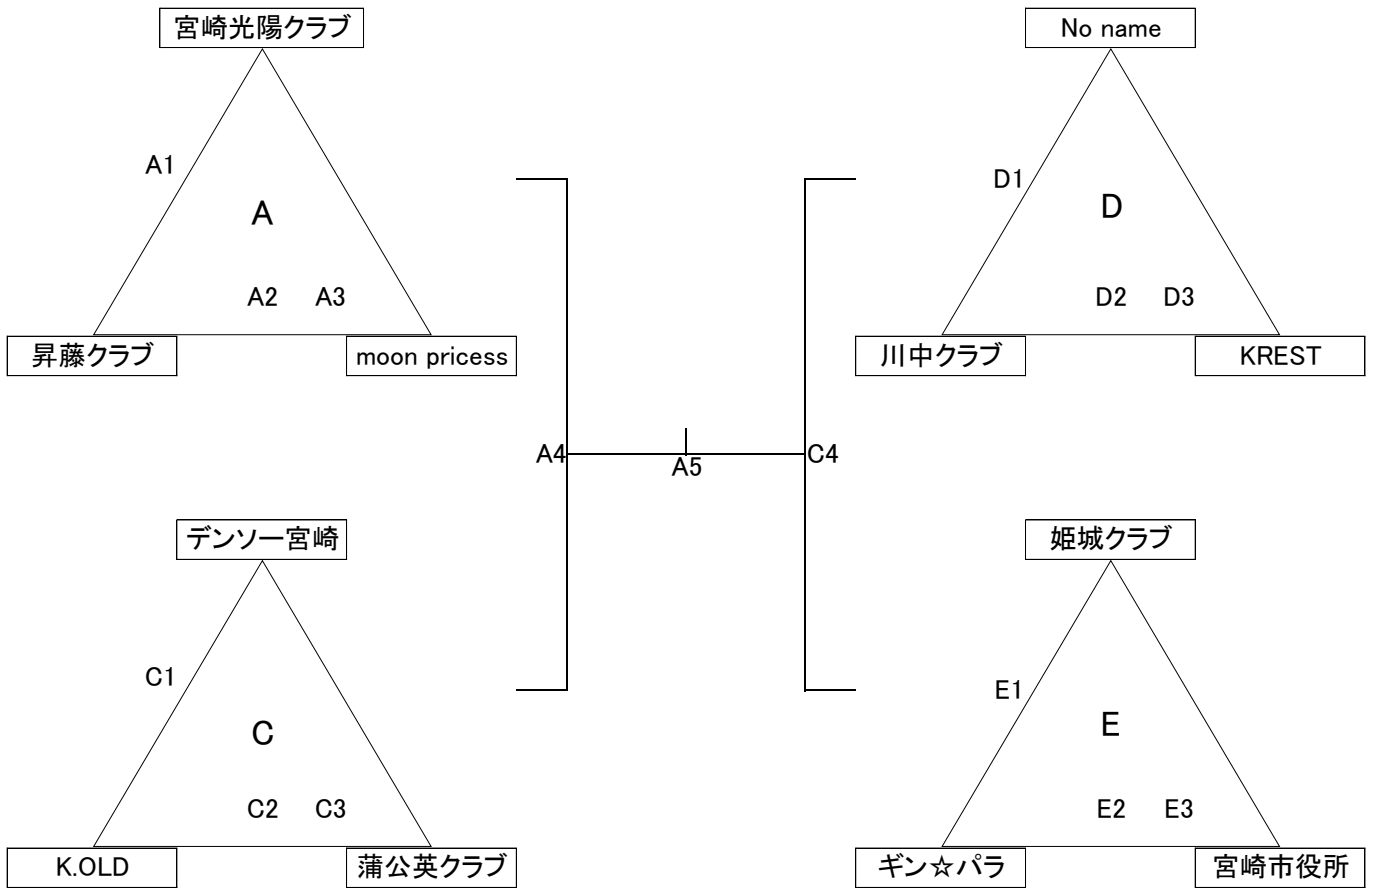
宮崎光陽クラブ

A1

A

A2 A3

昇藤クラブ

moon pricess

No name

D1

D

D2 D3

川中クラブ

KREST

A4

A5

C4

デンソー宮崎

C1

C

C2 C3

K.OLD

蒲公英クラブ

姫城クラブ

E1

E

E2 E3

ギン☆パラ

宮崎市役所